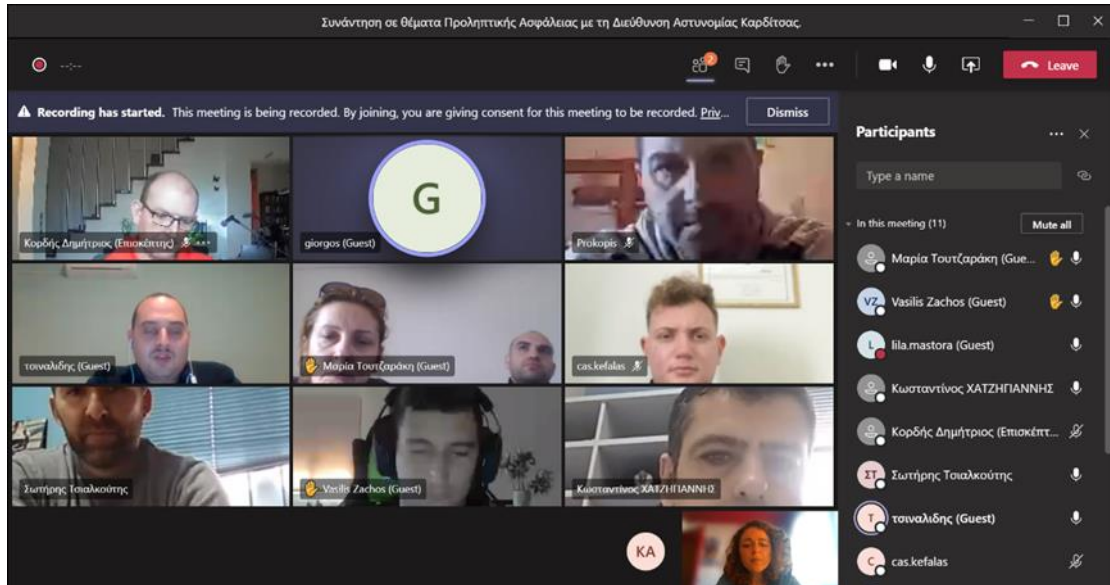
Συνάντηση σε θέματα Προληπτικής Ασφάλειας με τη Διεύθυνση Αστυνομίας Καρδίτσας.

--:--

2

Leave

Recording has started. This meeting is being recorded. By joining, you are giving consent for this meeting to be recorded. Priv...

Dismiss

Κορδής Δημήτριος (Επισκέπτης)

G

giorgos (Guest)

Prokopis

τσιναλιδης (Guest)

Μαρία Τουτζαράκη (Guest)

cas.kefalas

Σωτήρης Τσιαλκούτης

Vasilis Zachos (Guest)

Κωσταντίνος ΧΑΤΖΗΓΙΑΝΝΗΣ

KA

Participants

Type a name

In this meeting (11)

Mute all

Μαρία Τουτζαράκη (Gue...

VZ Vasilis Zachos (Guest)

L lila.mastora (Guest)

Κωσταντίνος ΧΑΤΖΗΓΙΑΝΝΗΣ

Κορδής Δημήτριος (Επισκέπτ...

ΣΤ Σωτήρης Τσιαλκούτης

T τσιναλιδης (Guest)

C cas.kefalas